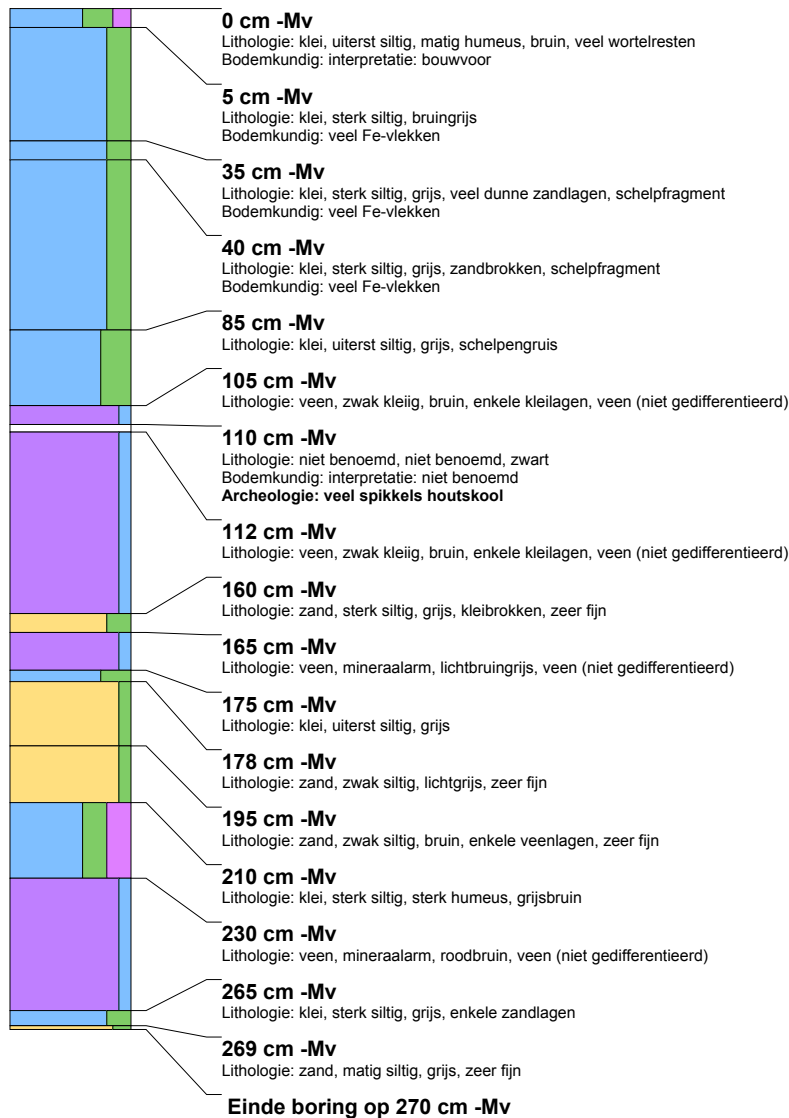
**0 cm -Mv**
Lithologie: klei, uiterst siltig, matig humeus, bruin, veel wortelresten
Bodemkundig: interpretatie: bouwvoor

**5 cm -Mv**
Lithologie: klei, sterk siltig, bruingrijs
Bodemkundig: veel Fe-vlekken

**35 cm -Mv**
Lithologie: klei, sterk siltig, grijs, veel dunne zandlagen, schelpfragment
Bodemkundig: veel Fe-vlekken

**40 cm -Mv**
Lithologie: klei, sterk siltig, grijs, zandbrokken, schelpfragment
Bodemkundig: veel Fe-vlekken

**85 cm -Mv**
Lithologie: klei, uiterst siltig, grijs, schelpengruis

**105 cm -Mv**
Lithologie: veen, zwak kleiig, bruin, enkele kleilagen, veen (niet gedifferentieerd)

**110 cm -Mv**
Lithologie: niet benoemd, niet benoemd, zwart
Bodemkundig: interpretatie: niet benoemd
**Archeologie: veel spikkels houtskool**

**112 cm -Mv**
Lithologie: veen, zwak kleiig, bruin, enkele kleilagen, veen (niet gedifferentieerd)

**160 cm -Mv**
Lithologie: zand, sterk siltig, grijs, kleibrokken, zeer fijn

**165 cm -Mv**
Lithologie: veen, mineraalarm, lichtbruingrijs, veen (niet gedifferentieerd)

**175 cm -Mv**
Lithologie: klei, uiterst siltig, grijs

**178 cm -Mv**
Lithologie: zand, zwak siltig, lichtgrijs, zeer fijn

**195 cm -Mv**
Lithologie: zand, zwak siltig, bruin, enkele veenlagen, zeer fijn

**210 cm -Mv**
Lithologie: klei, sterk siltig, sterk humeus, grijsbruin

**230 cm -Mv**
Lithologie: veen, mineraalarm, roodbruin, veen (niet gedifferentieerd)

**265 cm -Mv**
Lithologie: klei, sterk siltig, grijs, enkele zandlagen

**269 cm -Mv**
Lithologie: zand, matig siltig, grijs, zeer fijn

**Einde boring op 270 cm -Mv**